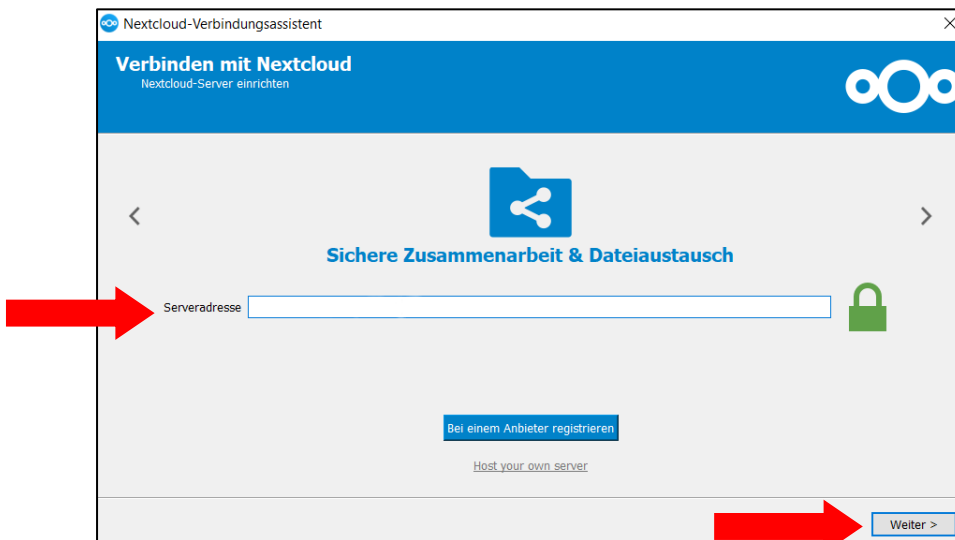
Nextcloud-Verbindungsassistent

Verbinden mit Nextcloud
Nextcloud-Server einrichten

Sichere Zusammenarbeit & Dateiaustausch

Serveradresse

Bei einem Anbieter registrieren

Host your own server

Weiter >